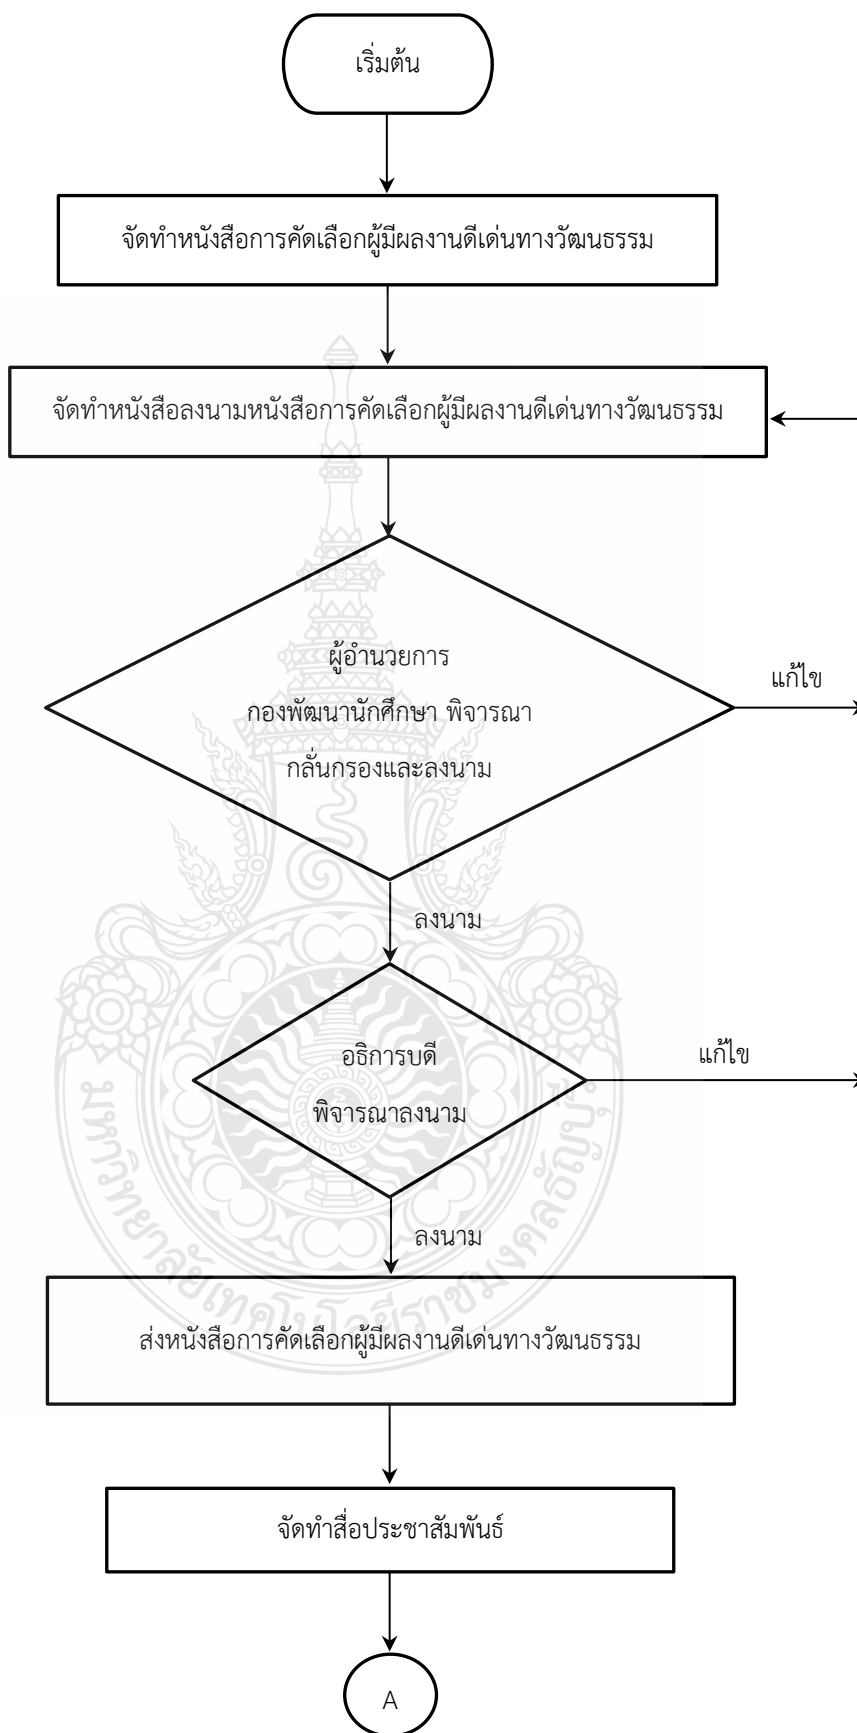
เริ่มต้น

จัดทำหนังสือการคัดเลือกผู้มีผลงานดีเด่นทางวัฒนธรรม

จัดทำหนังสือลงนามหนังสือการคัดเลือกผู้มีผลงานดีเด่นทางวัฒนธรรม

ผู้อำนวยการ กองพัฒนานักศึกษา พิจารณา กลั่นกรองและลงนาม

แก้ไข

ลงนาม

อธิการบดี พิจารณาลงนาม

แก้ไข

ลงนาม

ส่งหนังสือการคัดเลือกผู้มีผลงานดีเด่นทางวัฒนธรรม

จัดทำสื่อประชาสัมพันธ์

A